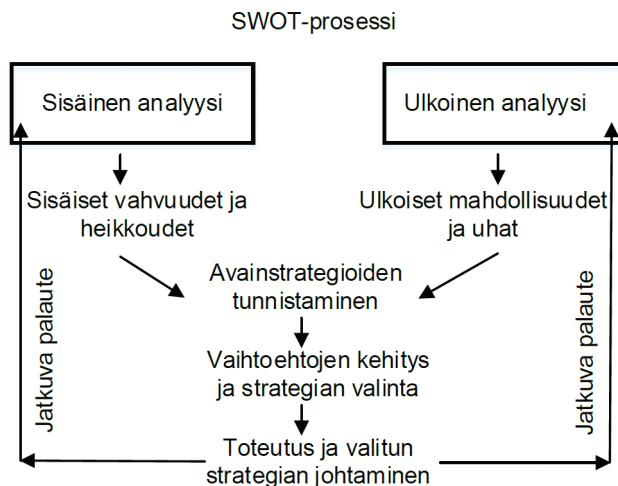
SWOT-prosessi

Sisäinen analyysi

Ulkoinen analyysi

Sisäiset vahvuudet ja heikkoudet

Ulkoiset mahdollisuudet ja uhat

Jatkuva palaute

Avainstrategioiden tunnistaminen

Jatkuva palaute

Vaihtoehtojen kehitys ja strategian valinta

Toteutus ja valitun strategian johtaminen